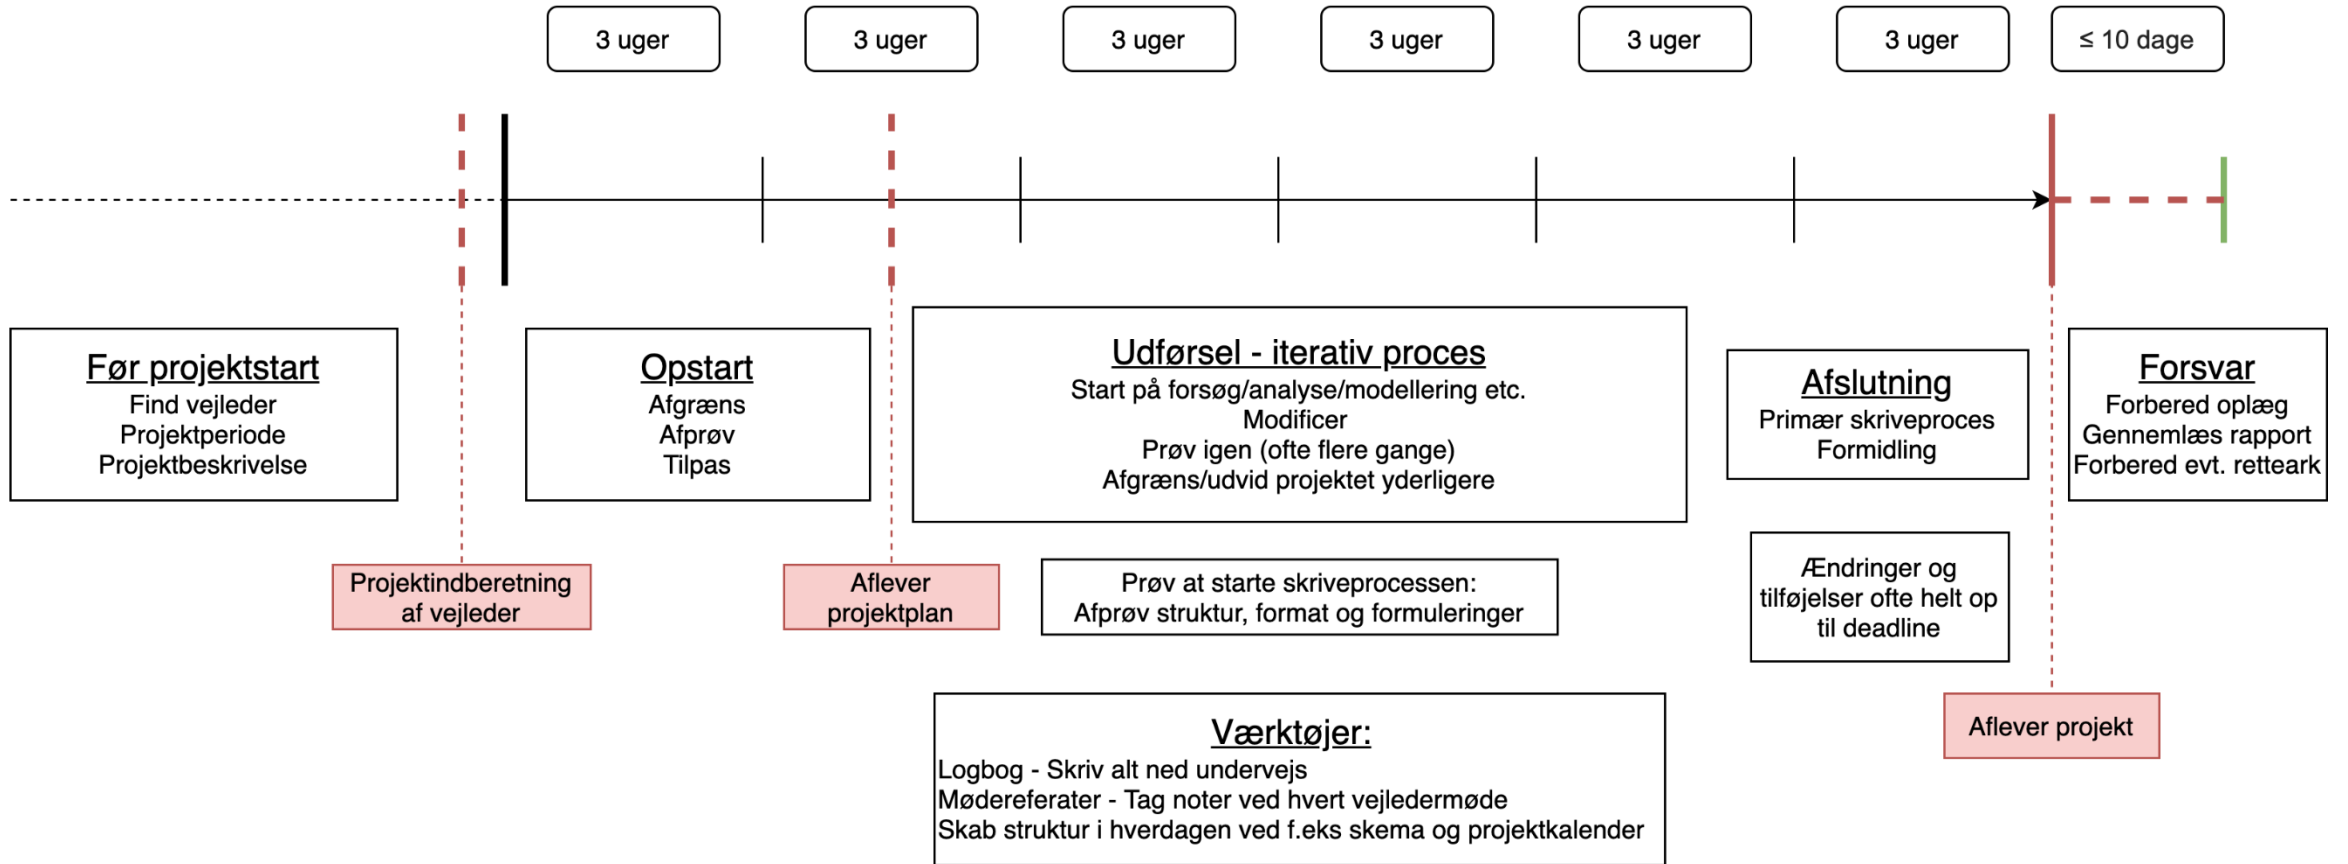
3 uger

3 uger

3 uger

3 uger

3 uger

3 uger

≤ 10 dage

Før projektstart
Find vejleder
Projektperiode
Projektbeskrivelse

Opstart
Afgræns
Afprøv
Tilpas

Udførsel - iterativ proces
Start på forsøg/analyse/modellering etc.
Modificer
Prøv igen (ofte flere gange)
Afgræns/udvid projektet yderligere

Afslutning
Primær skriveproces
Formidling

Forsvar
Forbered oplæg
Gennemlæs rapport
Forbered evt. retteark

Projektindberetning af vejleder

Aflever projektplan

Prøv at starte skriveprocessen:
Afprøv struktur, format og formuleringer

Ændringer og tilføjelser ofte helt op til deadline

Aflever projekt

Værktøjer:
Logbog - Skriv alt ned undervejs
Mødereferater - Tag noter ved hvert vejledermøde
Skab struktur i hverdagen ved f.eks skema og projektkalender